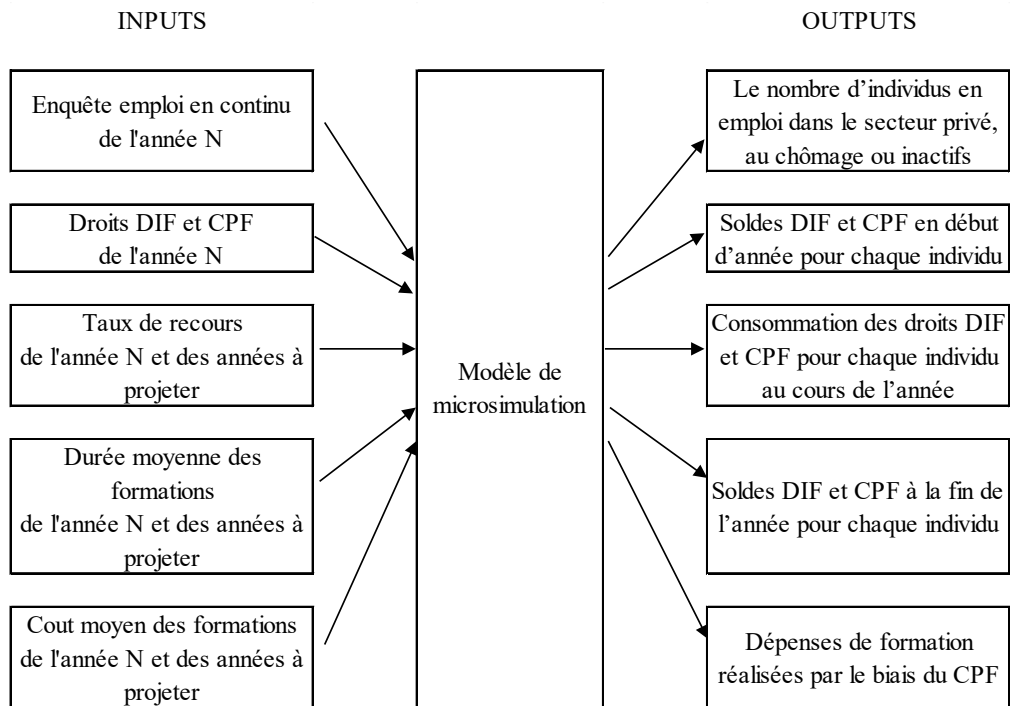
INPUTS

OUTPUTS

Enquête emploi en continu de l'année N

Droits DIF et CPF de l'année N

Taux de recours de l'année N et des années à projeter

Durée moyenne des formations de l'année N et des années à projeter

Cout moyen des formations de l'année N et des années à projeter

Modèle de microsimulation

Le nombre d'individus en emploi dans le secteur privé, au chômage ou inactifs

Soldes DIF et CPF en début d'année pour chaque individu

Consommation des droits DIF et CPF pour chaque individu au cours de l'année

Soldes DIF et CPF à la fin de l'année pour chaque individu

Dépenses de formation réalisées par le biais du CPF